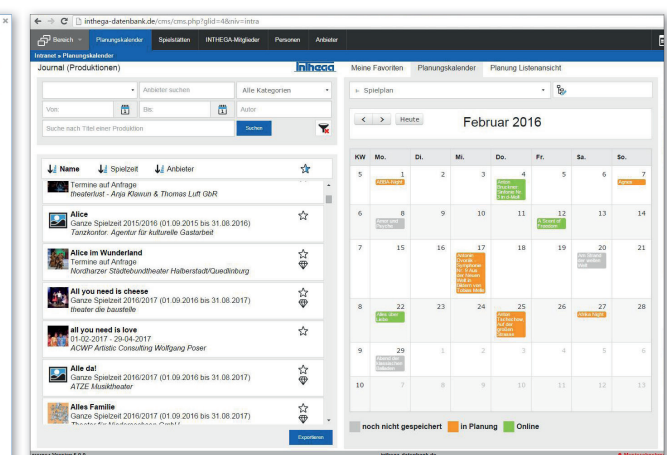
inthega-datenbank.de/cms/cms.php?glid=4&niv=intra

Bereich | Planungskalender | Spielstätten | INTHEGA-Mitglieder | Personen | Anbieter

Intranet » Planungskalender

Journal (Produktionen)

inthega

Anbieter suchen
Alle Kategorien
Von:
Bis:
Autor
Suche nach Titel einer Produktion
Suchen

Name | Spielzeit | Anbieter

Termine auf Anfrage
theaterlust - Anja Klawun & Thomas Luft GbR

Alice
Ganze Spielzeit 2015/2016 (01.09.2015 bis 31.08.2016)
Tanzkontor. Agentur für kulturelle Gastarbeit

Alice im Wunderland
Termine auf Anfrage
Nordharzer Städtebundtheater Halberstadt/Quedlinburg

All you need is cheese
Ganze Spielzeit 2016/2017 (01.09.2016 bis 31.08.2017)
theater die baustelle

all you need is love
01-02-2017 - 29-04-2017
ACWP Artistic Consulting Wolfgang Poser

Alle da!
Ganze Spielzeit 2016/2017 (01.09.2016 bis 31.08.2017)
ATZE Musiktheater

Alles Familie
Ganze Spielzeit 2016/2017 (01.09.2016 bis 31.08.2017)
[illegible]

Exportieren

Meine Favoriten | Planungskalender | Planung Listenansicht

Spielplan

Heute

Februar 2016

| KW | Mo. | Di. | Mi. | Do. | Fr. | Sa. | So. |
|---|---|---|---|---|---|---|---|
| 5 | 1 ABBA-Night | 2 | 3 | 4 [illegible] | 5 | 6 | 7 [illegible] |
| 6 | 8 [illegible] | 9 | 10 | 11 | 12 A Scent of Freedom | 13 | 14 |
| 7 | 15 | 16 | 17 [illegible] | 18 | 19 | 20 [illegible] | 21 |
| 8 | 22 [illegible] | 23 | 24 | 25 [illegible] | 26 | 27 ABBA-Night | 28 |
| 9 | 29 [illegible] | 1 | 2 | 3 | 4 | 5 | 6 |
| 10 | 7 | 8 | 9 | 10 | 11 | 12 | 13 |

noch nicht gespeichert | in Planung | Online